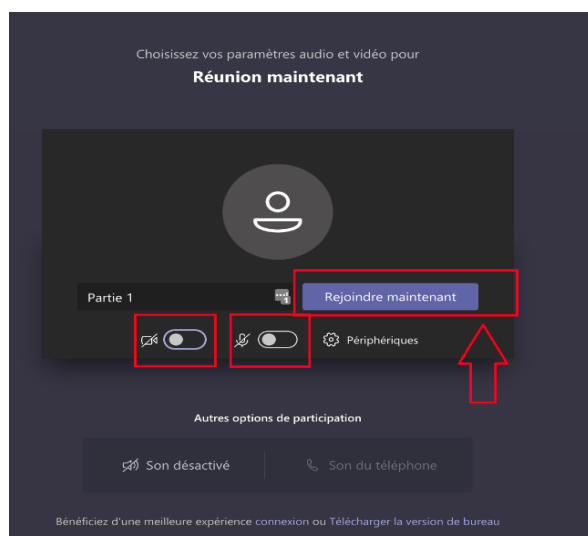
Choisissez vos paramètres audio et vidéo pour

Réunion maintenant

Partie 1

Rejoindre maintenant

Périphériques

Autres options de participation

Son désactivé

Son du téléphone

Bénéficiez d'une meilleure expérience connexion ou Télécharger la version de bureau